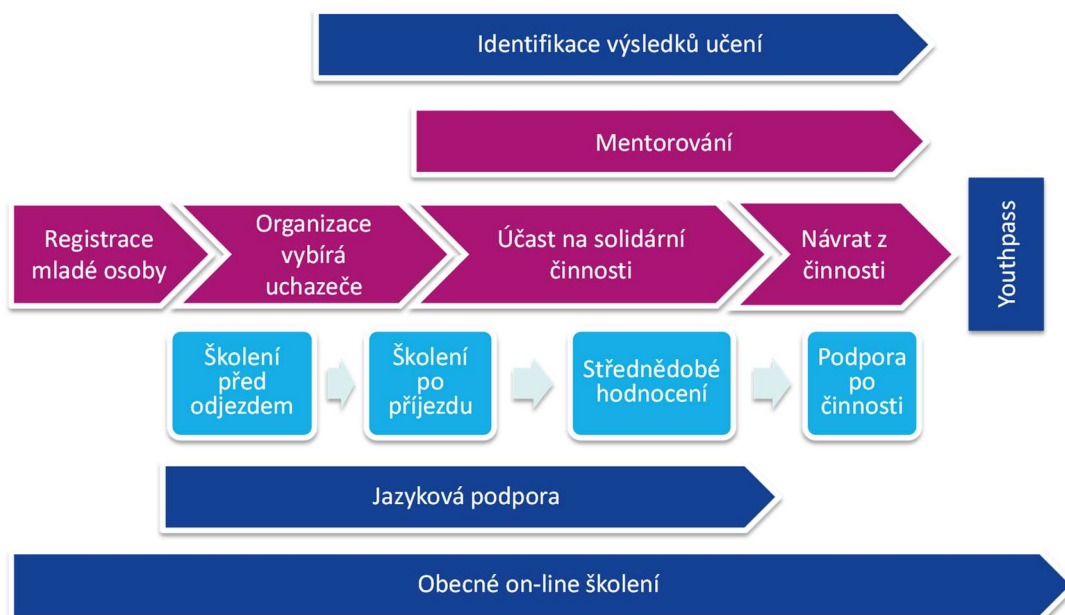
Identifikace výsledků učení

Mentorování

Registrace mladé osoby

Organizace vybírá uchazeče

Účast na solidární činnosti

Návrat z činnosti

Youthpass

Školení před odjezdem

Školení po příjezdu

Střednědobé hodnocení

Podpora po činnosti

Jazyková podpora

Obecné on-line školení